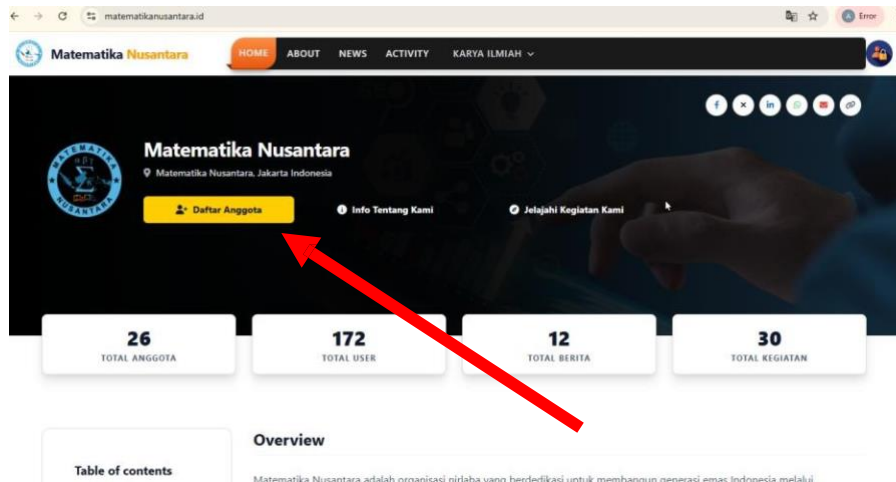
matematikanusantara.id

Error

Matematika Nusantara

HOME ABOUT NEWS ACTIVITY KARYA ILMIAH

MATEMATIKA NUSANTARA

Matematika Nusantara

Matematika Nusantara, Jakarta Indonesia

Daftar Anggota

Info Tentang Kami

Jelajahi Kegiatan Kami

26
TOTAL ANGGOTA

172
TOTAL USER

12
TOTAL BERITA

30
TOTAL KEGIATAN

Table of contents

Overview

Matematika Nusantara adalah organisasi nirlaba yang berdedikasi untuk membangun generasi emas Indonesia melalui